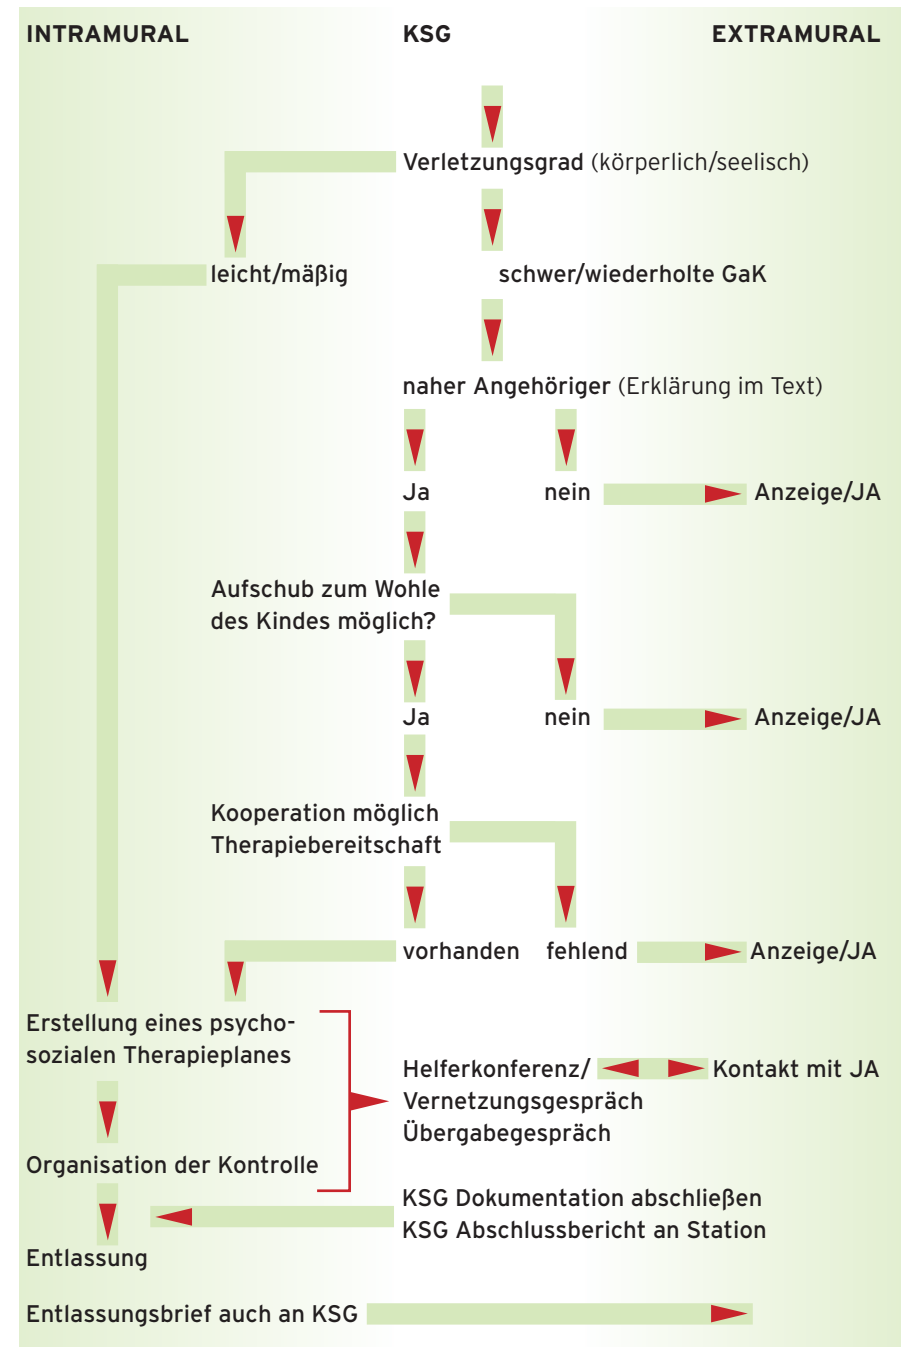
INTRAMURAL

KSG

EXTRAMURAL

Verletzungsgrad (körperlich/seelisch)

leicht/mäßig

schwer/wiederholte GaK

naher Angehöriger (Erklärung im Text)

Ja

nein

Anzeige/JA

Aufschub zum Wohle des Kindes möglich?

Ja

nein

Anzeige/JA

Kooperation möglich Therapiebereitschaft

vorhanden

fehlend

Anzeige/JA

Erstellung eines psychosozialen Therapieplanes

Helferkonferenz/ Vernetzungsgespräch Übergabegespräch

Kontakt mit JA

Organisation der Kontrolle

KSG Dokumentation abschließen
KSG Abschlussbericht an Station

Entlassung

Entlassungsbrief auch an KSG